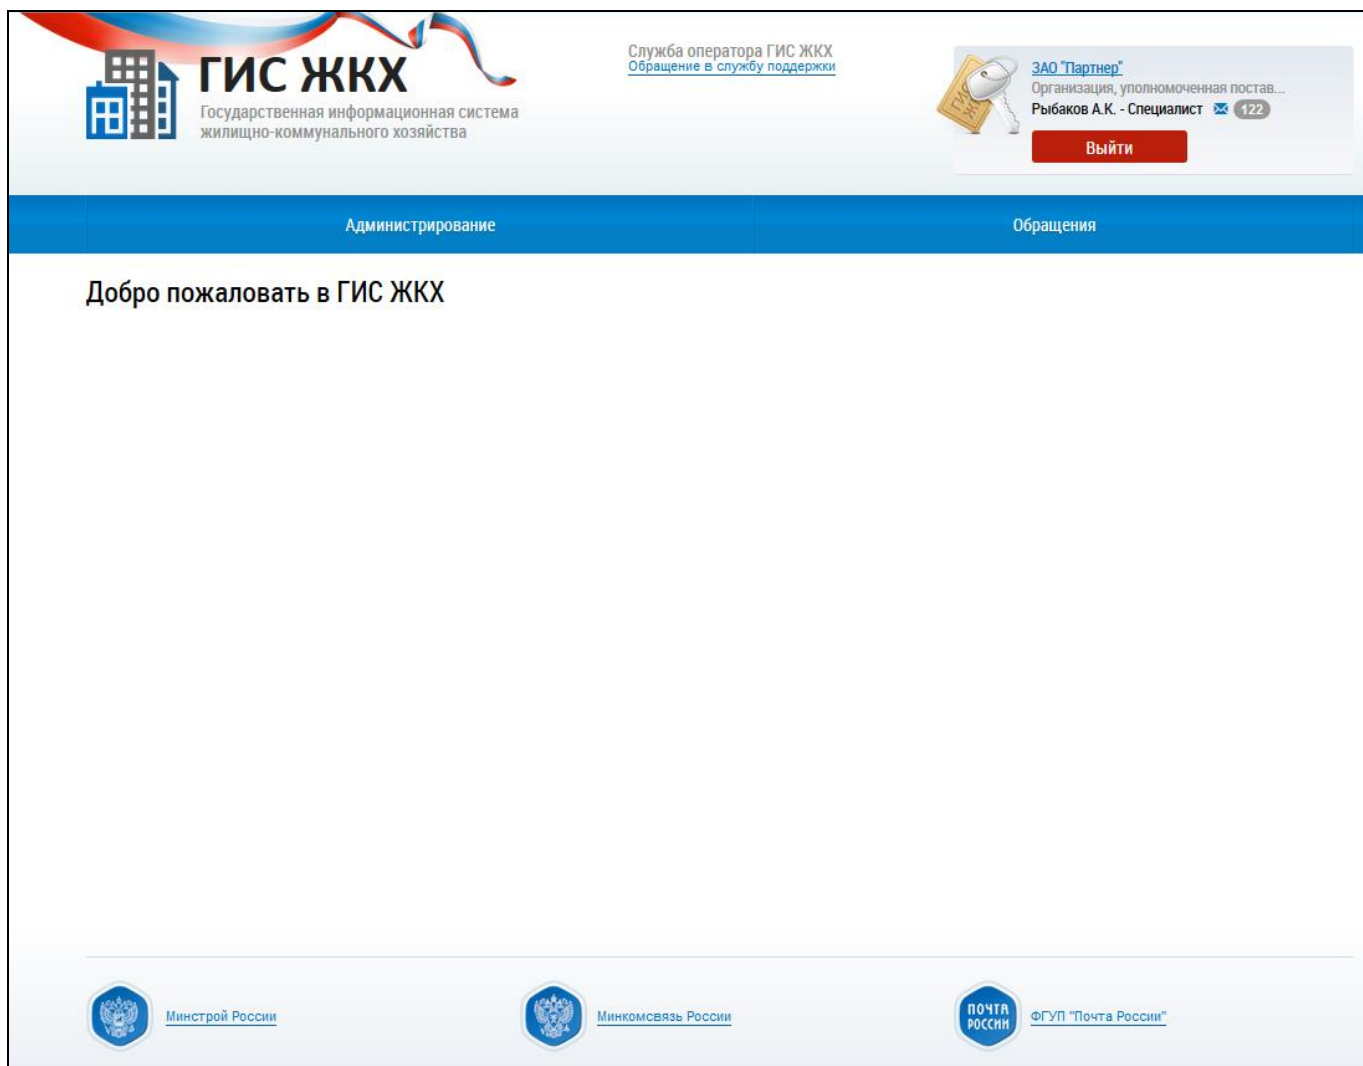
ГИС ЖКХ
Государственная информационная система жилищно-коммунального хозяйства

Служба оператора ГИС ЖКХ
Обращение в службу поддержки

ГИС ЖКХ

ЗАО "Партнер"
Организация, уполномоченная постав...
Рыбаков А.К. - Специалист 122
Выйти

Администрирование
Обращения

Добро пожаловать в ГИС ЖКХ

Минстрой России
Минкомсвязь России
ПОЧТА РОССИИ
ФГУП "Почта России"